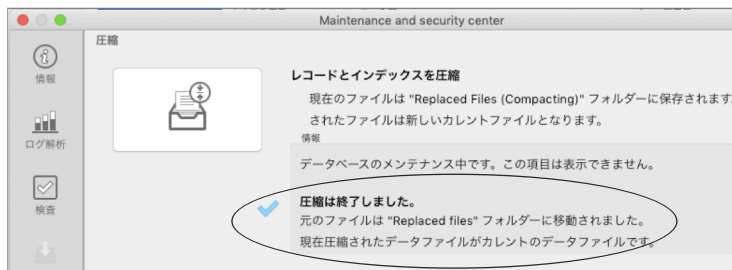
Maintenance and security center

情報

ログ解析

検査

圧縮

レコードとインデックスを圧縮

現在のファイルは "Replaced Files (Compacting)" フォルダーに保存されます

されたファイルは新しいカレントファイルとなります。

情報

データベースのメンテナンス中です。この項目は表示できません。

圧縮は終了しました。

元のファイルは "Replaced files" フォルダーに移動されました。

現在圧縮されたデータファイルがカレントのデータファイルです。